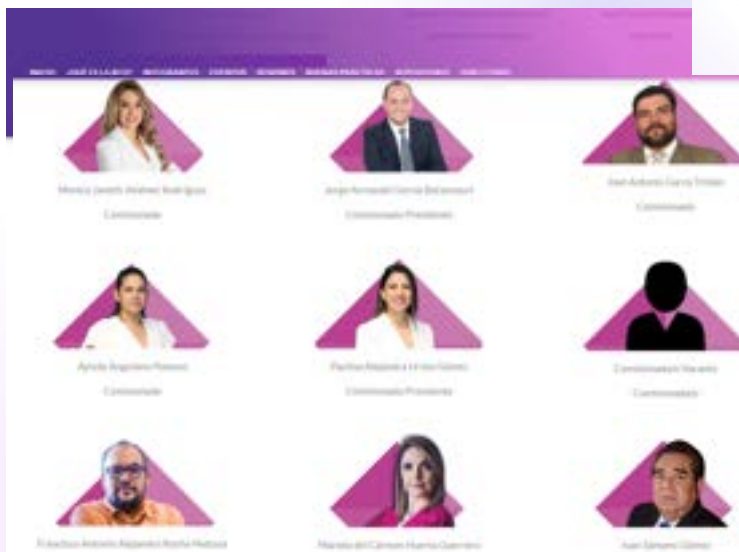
INICIO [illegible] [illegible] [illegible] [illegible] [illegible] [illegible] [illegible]

Monica Janeth Jiménez Rodríguez

Comisionada

Jorge Armando García Betancourt

Comisionado Presidente

José Antonio García Tristán

Comisionado

Aylada Angeles Ramos

Comisionada

Paulina Alejandra Urbina Gómez

Comisionada Presidenta

Comisionado Vacante

Comisionado

Francisco Antonio Alejandro Rocha Mariscal

María del Carmen Huerta Guerrero

Juan Moreno Gómez